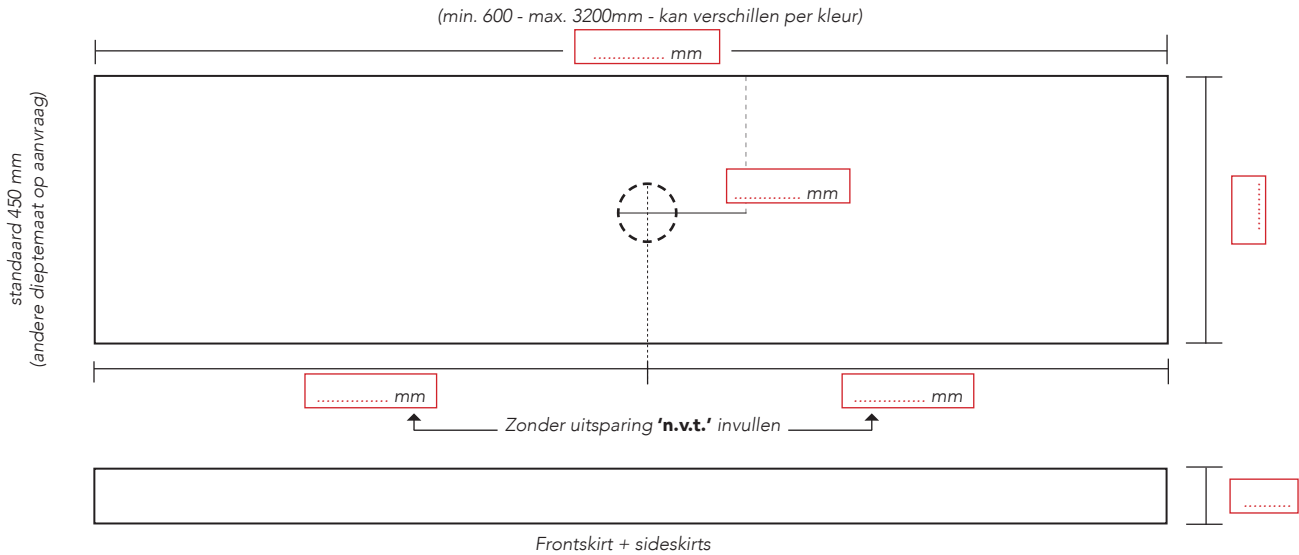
(min. 600 - max. 3200mm - kan verschillen per kleur)

............... mm

standaard 450 mm
(andere dieptemaat op aanvraag)

............... mm

..........

............... mm

............... mm

Zonder uitsparing **'n.v.t.'** invullen

.........

Frontskirt + sideskirts